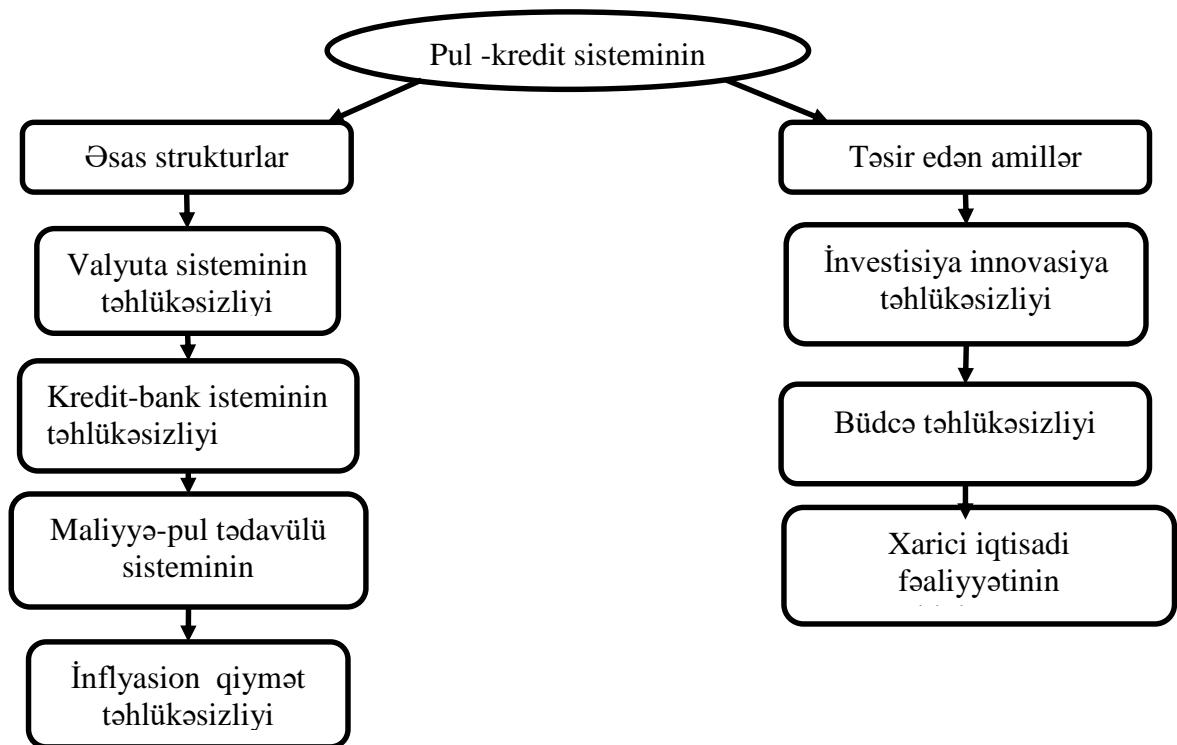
Pul -kredit sisteminin

Əsas strukturlar

Valyuta sisteminin təhlükəsizliyi

Kredit-bank isteminin təhlükəsizliyi

Maliyyə-pul tədavülü sisteminin

İnflyasion qiymət təhlükəsizliyi

Təsir edən amillər

İnvestisiya innovasiya təhlükəsizliyi

Büdcə təhlükəsizliyi

Xarici iqtisadi fəaliyyətinin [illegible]